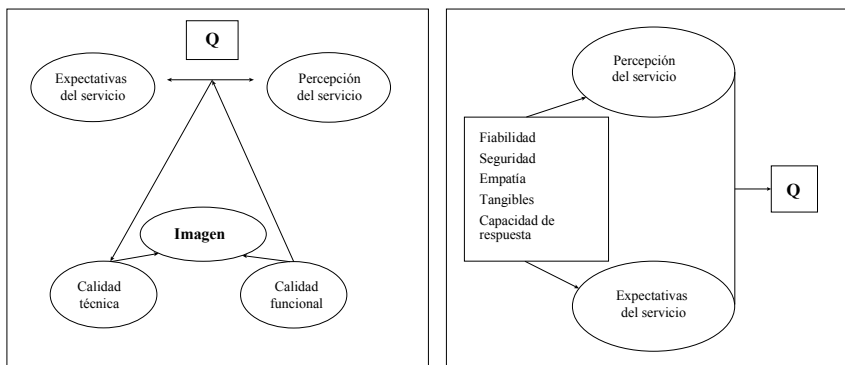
Q

Expectativas del servicio

Percepción del servicio

Imagen

Calidad técnica

Calidad funcional

Percepción del servicio

Fiabilidad
Seguridad
Empatía
Tangibles
Capacidad de respuesta

Q

Expectativas del servicio